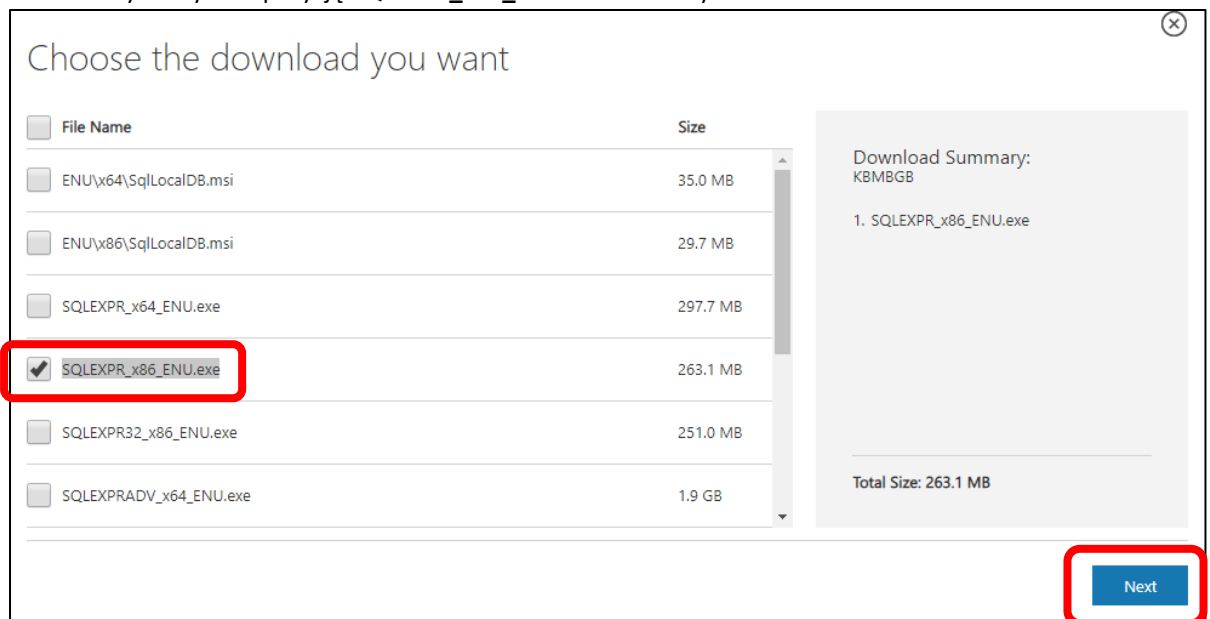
Choose the download you want

| File Name | Size |
|---|---|
| ENU\x64\SqlLocalDB.msi | 35.0 MB |
| ENU\x86\SqlLocalDB.msi | 29.7 MB |
| SQLEXPR_x64_ENU.exe | 297.7 MB |
| SQLEXPR_x86_ENU.exe | 263.1 MB |
| SQLEXPR32_x86_ENU.exe | 251.0 MB |
| SQLEXPRADV_x64_ENU.exe | 1.9 GB |

Download Summary:
KBMBGB

1. SQLEXPR_x86_ENU.exe

Total Size: 263.1 MB

Next